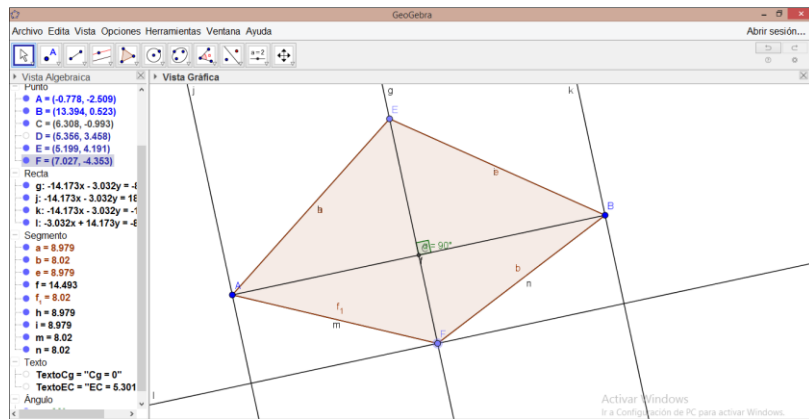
GeoGebra

Archivo Edita Vista Opciones Herramientas Ventana Ayuda

Abrir sesión...

Vista Algebraica

Vista Gráfica

Punto
A = (-0.778, -2.509)
B = (13.394, 0.523)
C = (6.308, -0.993)
D = (5.356, 3.458)
E = (5.199, 4.191)
F = (7.027, -4.353)
Recta
g: -14.173x - 3.032y = -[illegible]
j: -14.173x - 3.032y = 1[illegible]
k: -14.173x - 3.032y = -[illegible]
l: -3.032x + 14.173y = -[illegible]
Segmento
a = 8.979
b = 8.02
e = 8.979
f = 14.493
$f_1$ = 8.02
h = 8.979
i = 8.979
m = 8.02
n = 8.02
Texto
TextoCg = "Cg = 0"
TextoEC = "EC = 5.301
Ángulo

j
g
k
E
B
A
F
a
e
b
n
$f_1$
m
l
α = 90°

Activar Windows
Ir a Configuración de PC para activar Windows.